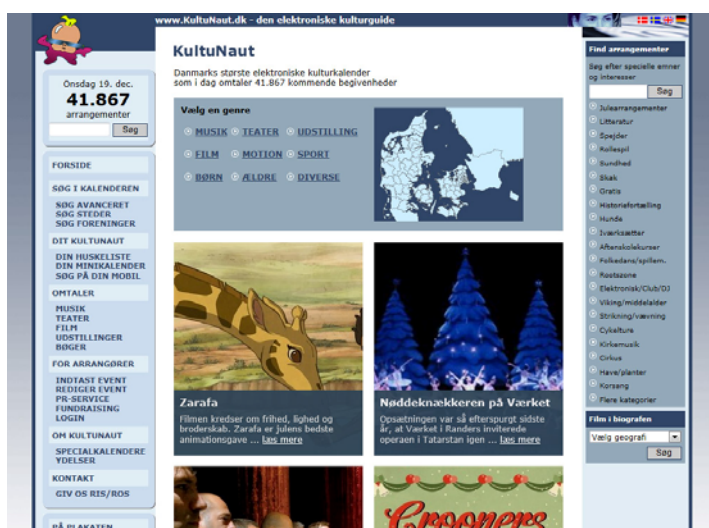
www.KultuNaut.dk - den elektroniske kulturguide

Onsdag 19. dec.
41.867
arrangementer
Søg

FORSIDE
SØG I KALENDEREN
SØG AVANCERET
SØG STEDER
SØG FORENINGER
DIT KULTUNAUT
DIN HUSKELISTE
DIN MINIKALENDER
SØG PÅ DIN MOBIL
OMTALER
MUSIK
TEATER
FILM
UDSTILLINGER
BØGER
FOR ARRANGØRER
INDTAST EVENT
REDIGER EVENT
PR-SERVICE
FUNDRAISING
LOGIN
OM KULTUNAUT
SPECIALKALENDERE
YDELSER
KONTAKT
GIV OS RIS/ROS
PÅ PLAKATEN

KultuNaut
Danmarks største elektroniske kulturkalender som i dag omtaler 41.867 kommende begivenheder

Vælg en genre
MUSIK TEATER UDSTILLING
FILM MOTION SPORT
BØRN ÆLDRE DIVERSE

Zarafa
Filmen kredser om frihed, lighed og broderskab. Zarafa er julens bedste animationsgave ... læs mere

Nøddeknækkeren på Værket
Opsætningen var så efterspurgt sidste år, at Værket i Randers inviterede operaen i Tatarstan igen ... læs mere

Crooners

Find arrangementer
Søg efter specielle emner og interesser
Søg
Julearrangementer
Litteratur
Spejder
Rollespil
Sundhed
Skak
Gratis
Historiefortælling
Hunde
Iværksætter
Aftenskolekurser
Folkedans/spillem.
Rostzone
Elektronisk/Club/DJ
Viking/middelalder
Strikning/vævning
Cykeltura
Kirkemusik
Cirkus
Have/planter
Korsang
Flere kategorier

Film i biografen
Vælg geografi
Søg